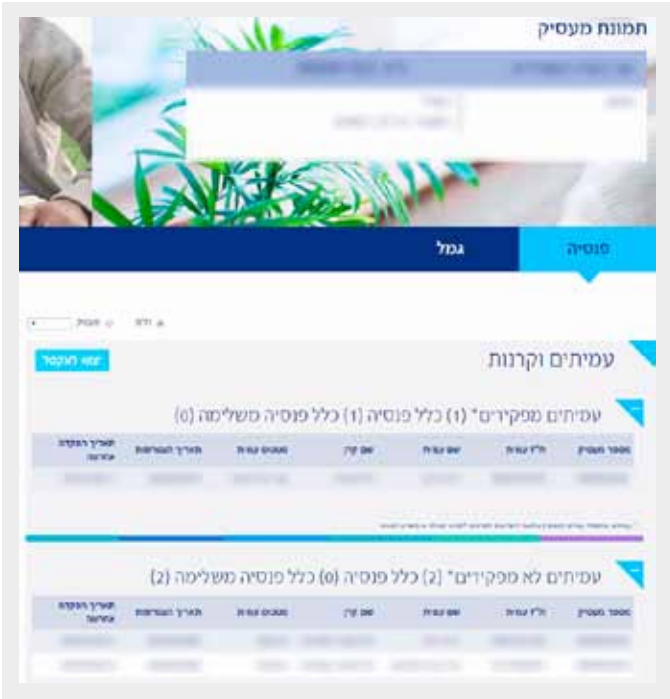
תמונת מעסיק

פנסיה
גמל

עמיתים וקרנות

עמיתים מפקידים* (1) כלל פנסיה (1) כלל פנסיה משלימה (0)

| מספר מעסיק | ת"ז עמית | שם עמית | שם קרן | מעמד עמית | תאריך הצטרפות | תאריך הפקדה אחרונה |
|---|---|---|---|---|---|---|
| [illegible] | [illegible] | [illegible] | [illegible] | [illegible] | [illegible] | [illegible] |

עמיתים לא מפקידים* (2) כלל פנסיה (0) כלל פנסיה משלימה (2)

| מספר מעסיק | ת"ז עמית | שם עמית | שם קרן | מעמד עמית | תאריך הצטרפות | תאריך הפקדה אחרונה |
|---|---|---|---|---|---|---|
| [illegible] | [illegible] | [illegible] | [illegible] | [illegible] | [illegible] | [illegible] |
| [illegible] | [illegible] | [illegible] | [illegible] | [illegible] | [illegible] | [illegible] |